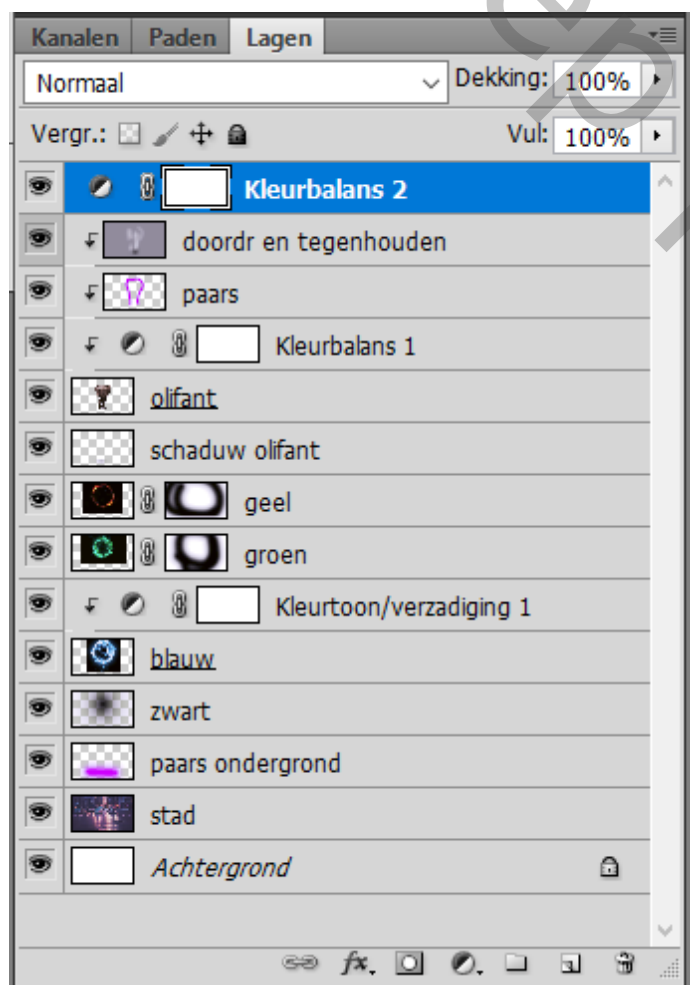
Kanalen Paden Lagen

Normaal

Dekking: 100%

Vergr.:

Vul: 100%

Kleurbalans 2

doordr en tegenhouden

paars

Kleurbalans 1

olifant

schaduw olifant

geel

groen

Kleurtoon/verzadiging 1

blauw

zwart

paars ondergrond

stad

Achtergrond

fx